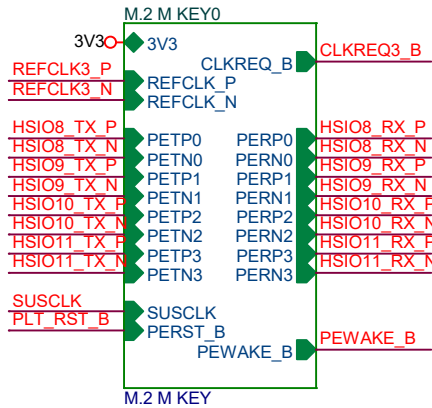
M.2 M KEY0

3V3 3V3

CLKREQ_B CLKREQ3_B

REFCLK3_P REFCLK_P
REFCLK3_N REFCLK_N

HSIO8_TX_P PETP0
HSIO8_TX_N PETN0
HSIO9_TX_P PETP1
HSIO9_TX_N PETN1
HSIO10_TX_P PETP2
HSIO10_TX_N PETN2
HSIO11_TX_P PETP3
HSIO11_TX_N PETN3

PERP0 HSIO8_RX_P
PERN0 HSIO8_RX_N
PERP1 HSIO9_RX_P
PERN1 HSIO9_RX_N
PERP2 HSIO10_RX_P
PERN2 HSIO10_RX_N
PERP3 HSIO11_RX_P
PERN3 HSIO11_RX_N

SUSCLK SUSCLK
PLT_RST_B PERST_B

PEWAKE_B PEWAKE_B

M.2 M KEY